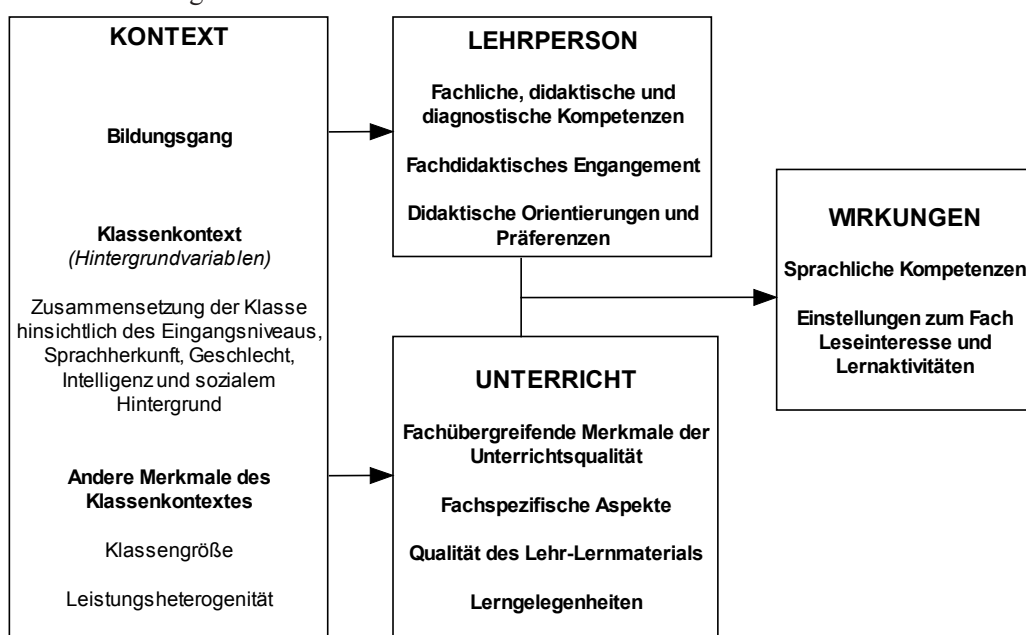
KONTEXT

Bildungsgang

Klassenkontext
(Hintergrundvariablen)

Zusammensetzung der Klasse hinsichtlich des Eingangsniveaus, Sprachherkunft, Geschlecht, Intelligenz und sozialem Hintergrund

Andere Merkmale des Klassenkontextes

Klassengröße

Leistungsheterogenität

LEHRPERSON

Fachliche, didaktische und diagnostische Kompetenzen

Fachdidaktisches Engangement

Didaktische Orientierungen und Präferenzen

UNTERRICHT

Fachübergreifende Merkmale der Unterrichtsqualität

Fachspezifische Aspekte

Qualität des Lehr-Lernmaterials

Lerngelegenheiten

WIRKUNGEN

Sprachliche Kompetenzen

Einstellungen zum Fach Leseinteresse und Lernaktivitäten